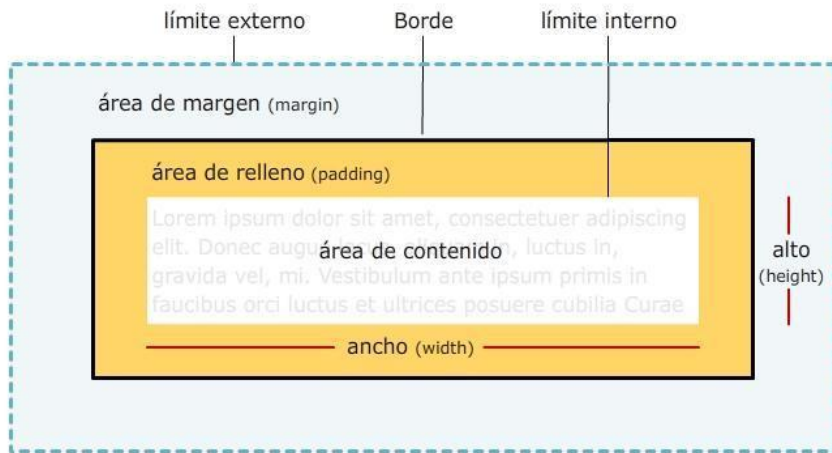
límite externo

Borde

límite interno

área de margen (margin)

área de relleno (padding)

Lorem ipsum dolor sit amet, consectetuer adipiscing elit. Donec augu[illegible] área de contenido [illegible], luctus in, gravida vel, mi. Vestibulum ante ipsum primis in faucibus orci luctus et ultrices posuere cubilia Curae

alto (height)

ancho (width)